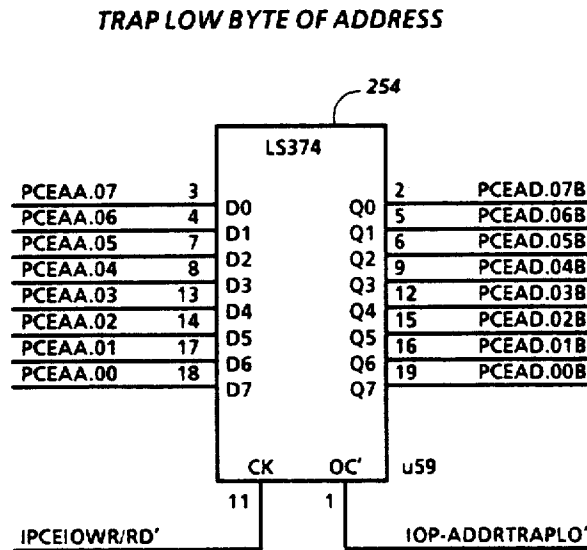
TRAP LOW BYTE OF ADDRESS

254

LS374

PCEAA.07 3 D0
PCEAA.06 4 D1
PCEAA.05 7 D2
PCEAA.04 8 D3
PCEAA.03 13 D4
PCEAA.02 14 D5
PCEAA.01 17 D6
PCEAA.00 18 D7

Q0 2 PCEAD.07B
Q1 5 PCEAD.06B
Q2 6 PCEAD.05B
Q3 9 PCEAD.04B
Q4 12 PCEAD.03B
Q5 15 PCEAD.02B
Q6 16 PCEAD.01B
Q7 19 PCEAD.00B

CK OC'
u59

11 1

IPCEIOWR/RD'

IOP-ADDRTRAPLO'